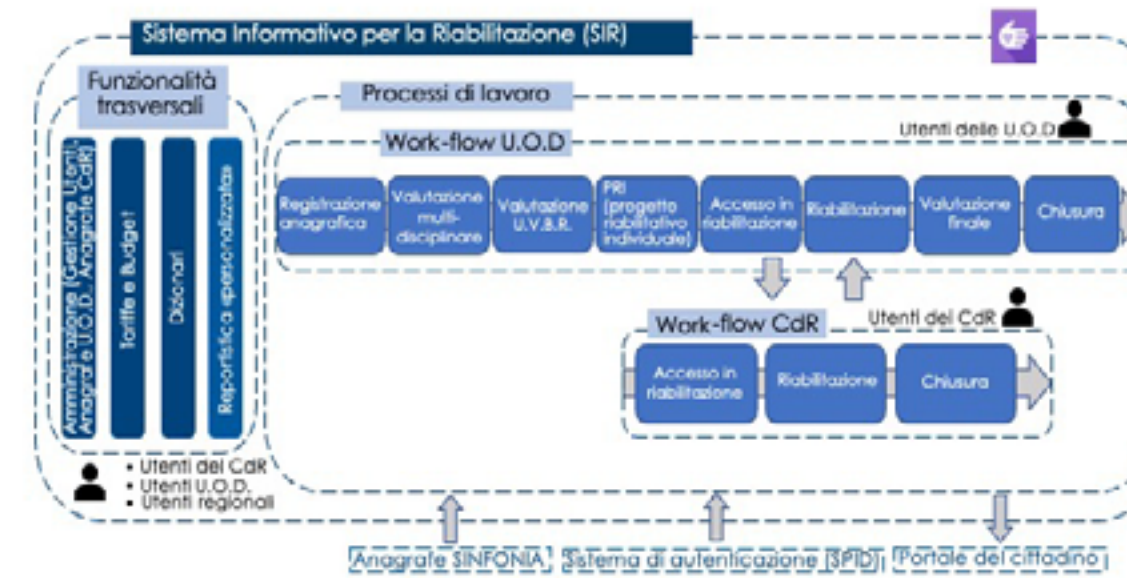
Sistema Informativo per la Riabilitazione (SIR)

Funzionalità trasversali

Amministrazione (Gestione Utenti, Anagrafe U.O.D., Anagrafe CdR)

Tariffe e Budget

Dizionari

Reportistica «personalizzata»

Processi di lavoro

Utenti delle U.O.D

Work-flow U.O.D

Registrazione anagrafica

Valutazione multi-disciplinare

Valutazione U.V.B.R.

PRI (progetto riabilitativo individuale)

Accesso in riabilitazione

Riabilitazione

Valutazione finale

Chiusura

Utenti dei CdR

Work-flow CdR

Accesso in riabilitazione

Riabilitazione

Chiusura

• Utenti dei CdR
• Utenti U.O.D.
• Utenti regionali

Anagrafe SINFONIA

Sistema di autenticazione (SPID)

Portale del cittadino